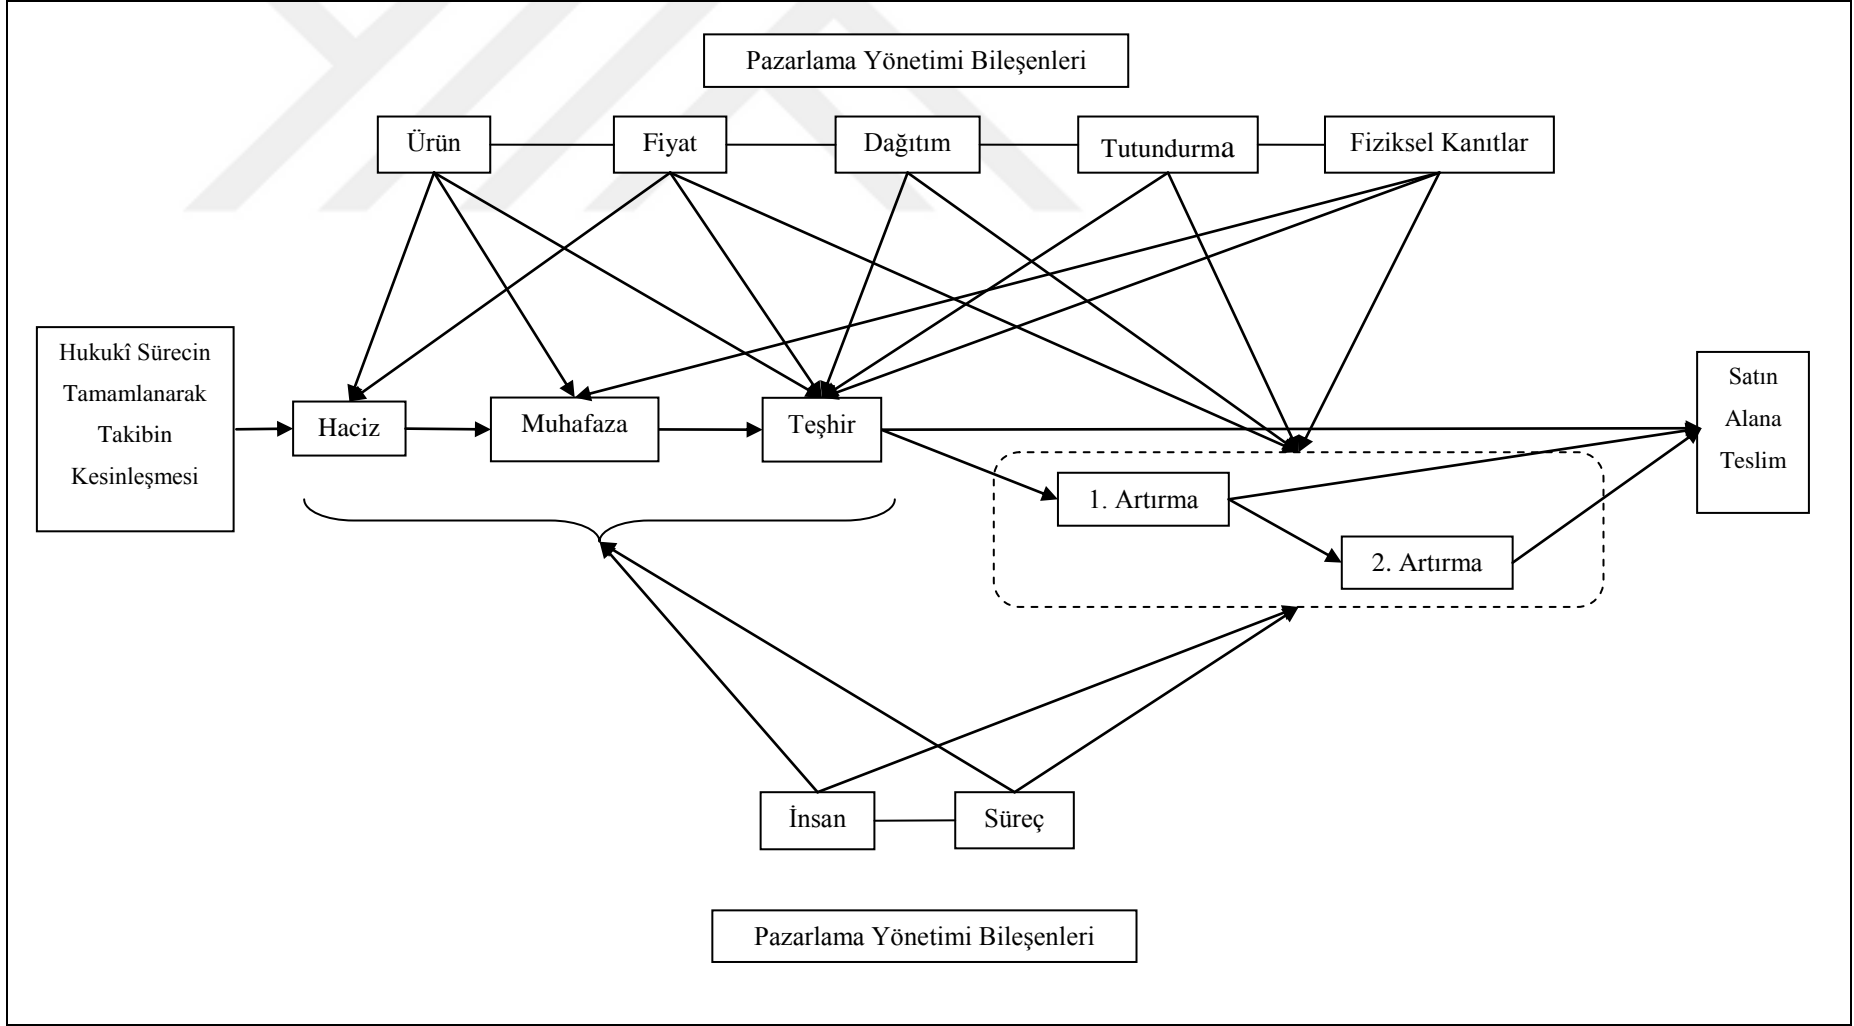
Pazarlama Yönetimi Bileşenleri

Ürün

Fiyat

Dağıtım

Tutundurma

Fiziksel Kanıtlar

Hukukî Sürecin Tamamlanarak Takibin Kesinleşmesi

Haciz

Muhafaza

Teşhir

Satın Alana Teslim

1. Artırma

2. Artırma

İnsan

Süreç

Pazarlama Yönetimi Bileşenleri